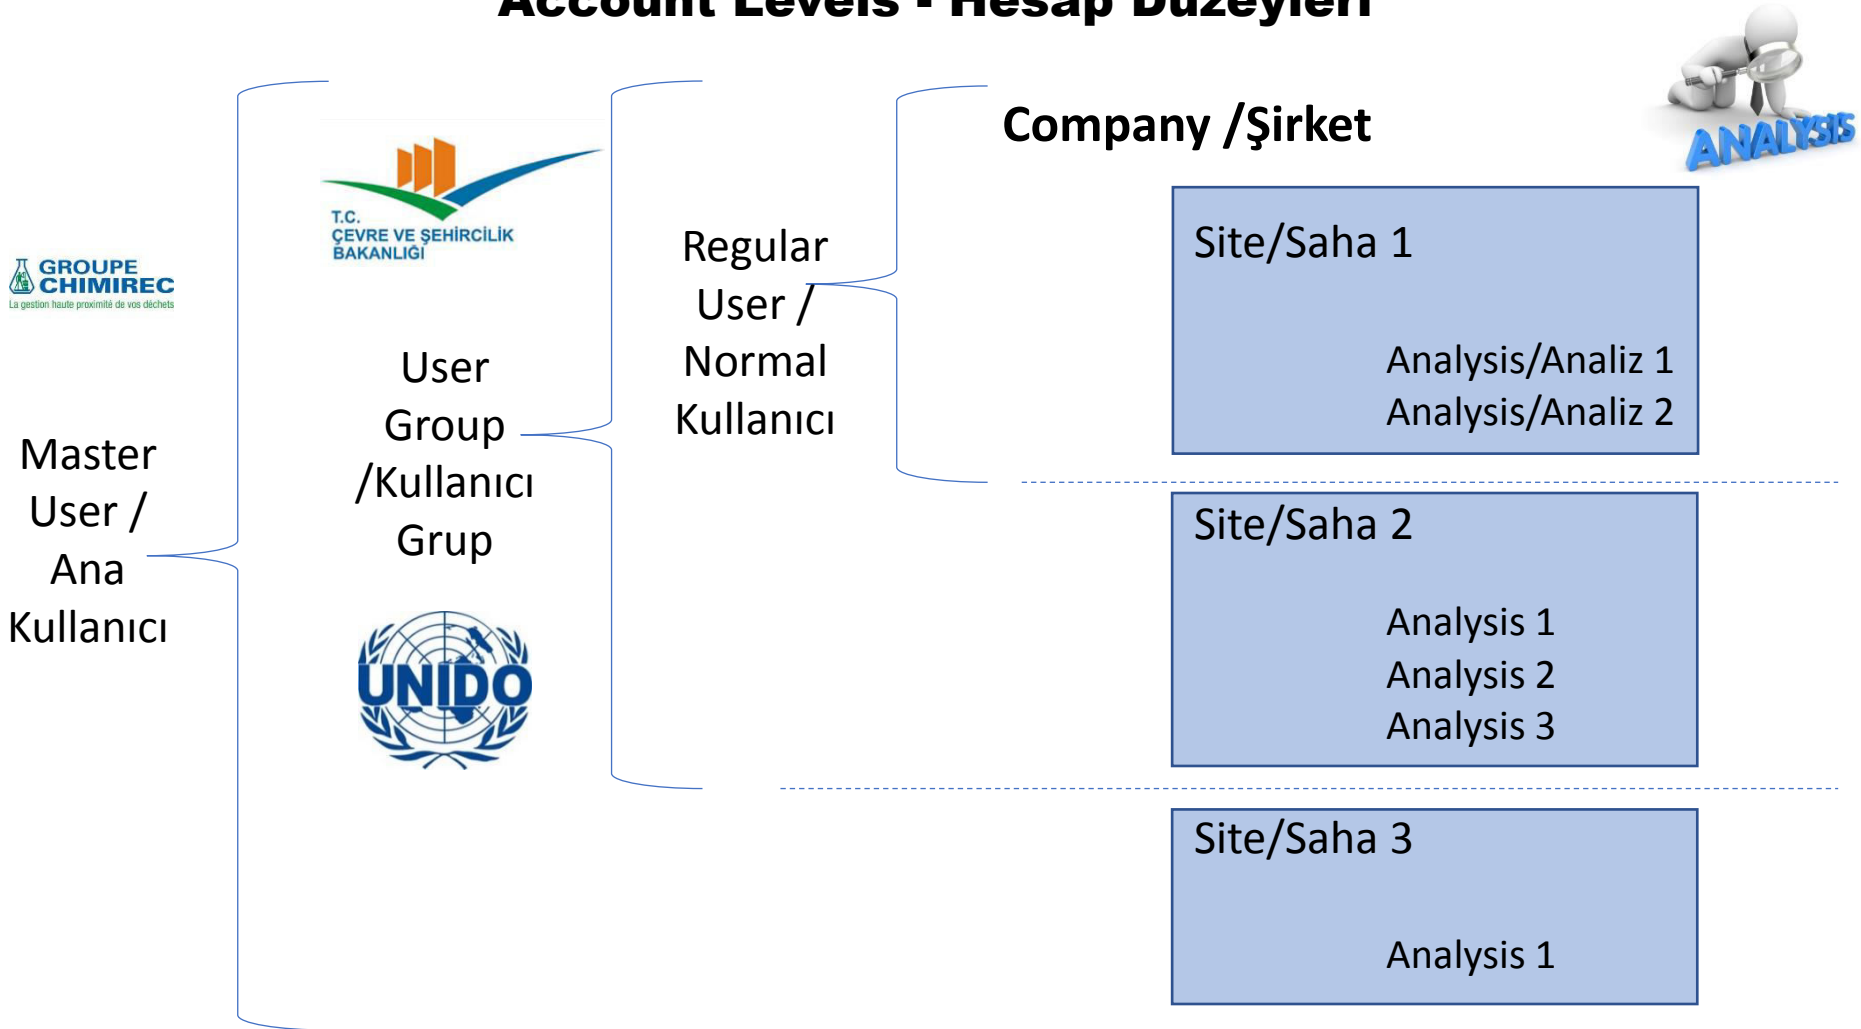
Account Levels - Hesap Düzeyleri

ANALYSIS

GROUPE CHIMIREC
La gestion haute proximité de vos déchets

Master User / Ana Kullanıcı

T.C.
ÇEVRE VE ŞEHİRCİLİK BAKANLIĞI

User Group /Kullanıcı Grup

UNIDO

Regular User / Normal Kullanıcı

Company /Şirket

Site/Saha 1

Analysis/Analiz 1
Analysis/Analiz 2

Site/Saha 2

Analysis 1
Analysis 2
Analysis 3

Site/Saha 3

Analysis 1